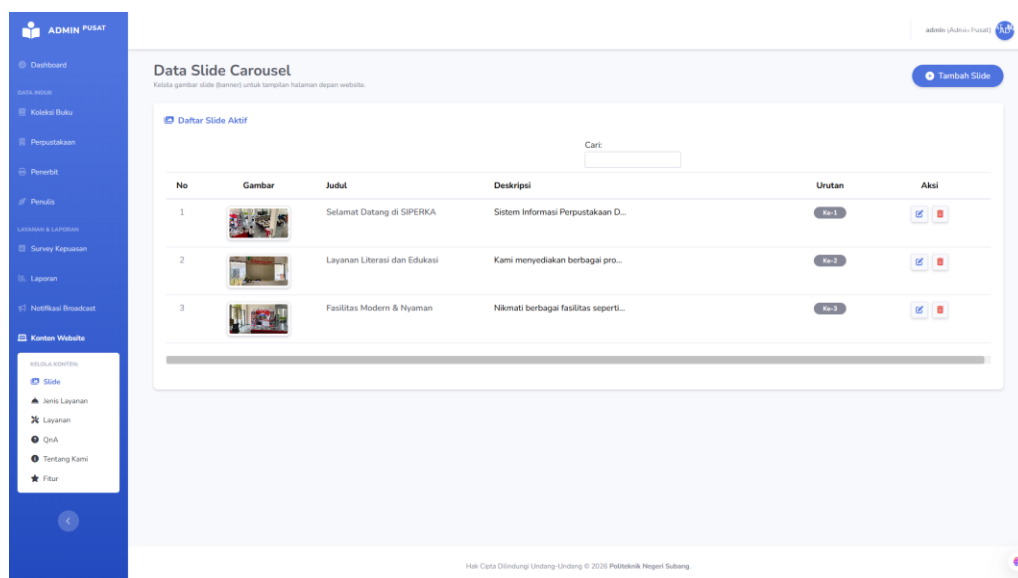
ADMIN PUSAT

Dashboard

DATA INDUK

Koleksi Buku

Perpustakaan

Penerbit

Penulis

LAYANAN & LAPORAN

Survey Kepuasan

Laporan

Notifikasi Broadcast

Konten Website

KELOLA KONTEN:

Slide

Jenis Layanan

Layanan

QnA

Tentang Kami

Fitur

admin (Admin Pusat) AD

Data Slide Carousel

Kelola gambar slide (banner) untuk tampilan halaman depan website.

Tambah Slide

Daftar Slide Aktif

Cari:

| No | Gambar | Judul | Deskripsi | Urutan | Aksi |
|---|---|---|---|---|---|
| 1 | | Selamat Datang di SIPERKA | Sistem Informasi Perpustakaan D... | Ke-1 | |
| 2 | | Layanan Literasi dan Edukasi | Kami menyediakan berbagai pro... | Ke-2 | |
| 3 | | Fasilitas Modern & Nyaman | Nikmati berbagai fasilitas seperti... | Ke-3 | |

Hak Cipta Dilindungi Undang-Undang © 2026 Politeknik Negeri Subang.